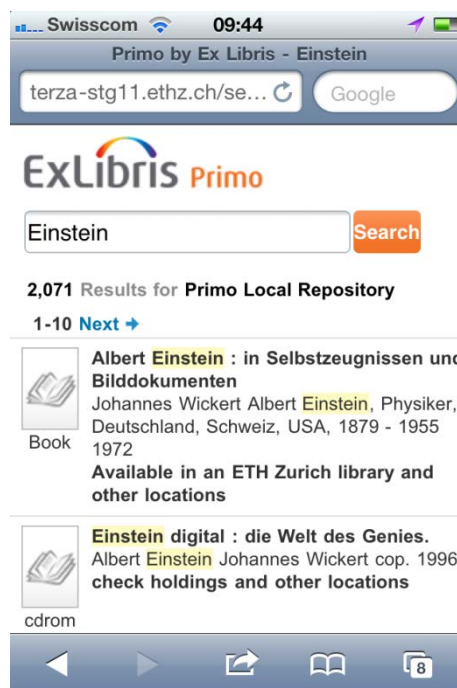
Swisscom 09:44

Primo by Ex Libris - Einstein

terza-stg11.ethz.ch/se...

Google

ExLibris Primo

Einstein

Search

2,071 Results for Primo Local Repository

1-10 Next →

Albert Einstein : in Selbstzeugnissen unc Bilddokumenten

Johannes Wickert Albert Einstein, Physiker, Deutschland, Schweiz, USA, 1879 - 1955 1972

Available in an ETH Zurich library and other locations

Book

Einstein digital : die Welt des Genies.

Albert Einstein Johannes Wickert cop. 1996

check holdings and other locations

cdrom

8